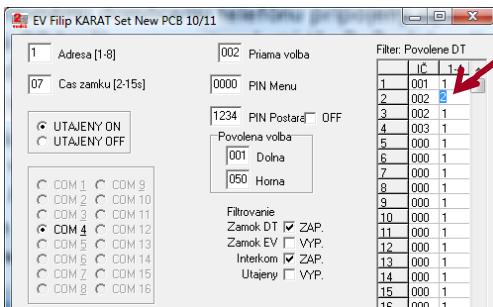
EV Filip KARAT Set New PCB 10/11

1 Adresa [1-8]

07 Cas zamku [2-15s]

002 Priama volba

0000 PIN Menu

1234 PIN Postar OFF

UTAJENY ON
UTAJENY OFF

Povolena volba
001 Dolna
050 Horna

COM 1 COM 9
COM 2 COM 10
COM 3 COM 11
COM 4 COM 12
COM 5 COM 13
COM 6 COM 14
COM 7 COM 15
COM 8 COM 16

Filtrovanie
Zamok DT ZAP.
Zamok EV VYP.
Interkom ZAP.
Utajeny VYP.

Filter: Povolene DT

| | IČ | 1 |
|---|---|---|
| 1 | 001 | 1 |
| 2 | 002 | 2 |
| 3 | 002 | 1 |
| 4 | 003 | 1 |
| 5 | 000 | 1 |
| 6 | 000 | 1 |
| 7 | 000 | 1 |
| 8 | 000 | 1 |
| 9 | 000 | 1 |
| 10 | 000 | 1 |
| 11 | 000 | 1 |
| 12 | 000 | 1 |
| 13 | 000 | 1 |
| 14 | 000 | 1 |
| 15 | 000 | 1 |
| 16 | 000 | 1 |